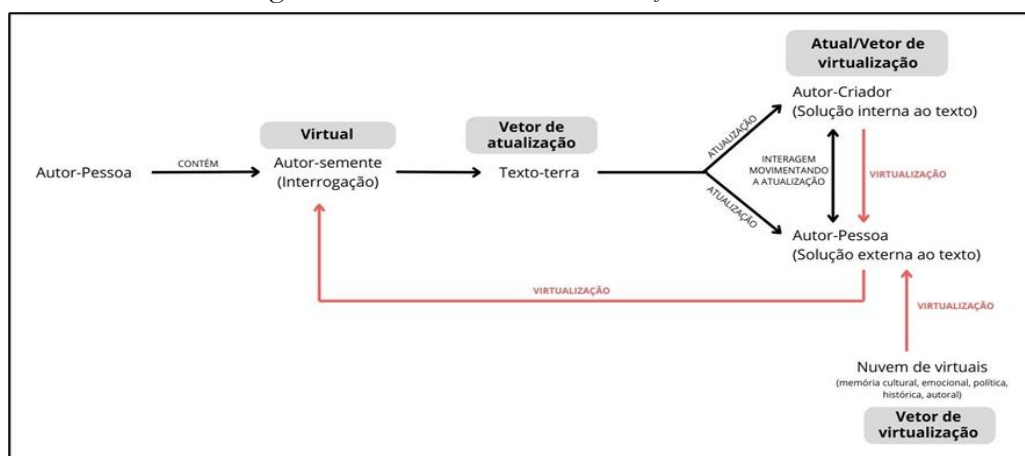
Atual/Vetor de virtualização

Autor-Criador
(Solução interna ao texto)

Virtual

Vetor de atualização

Autor-Pessoa

CONTÉM

Autor-semente
(Interrogação)

Texto-terra

ATUALIZAÇÃO

INTERAGEM MOVIMENTANDO A ATUALIZAÇÃO

VIRTUALIZAÇÃO

ATUALIZAÇÃO

Autor-Pessoa
(Solução externa ao texto)

VIRTUALIZAÇÃO

VIRTUALIZAÇÃO

Nuvem de virtuais
(memória cultural, emocional, política, histórica, autoral)

Vetor de virtualização